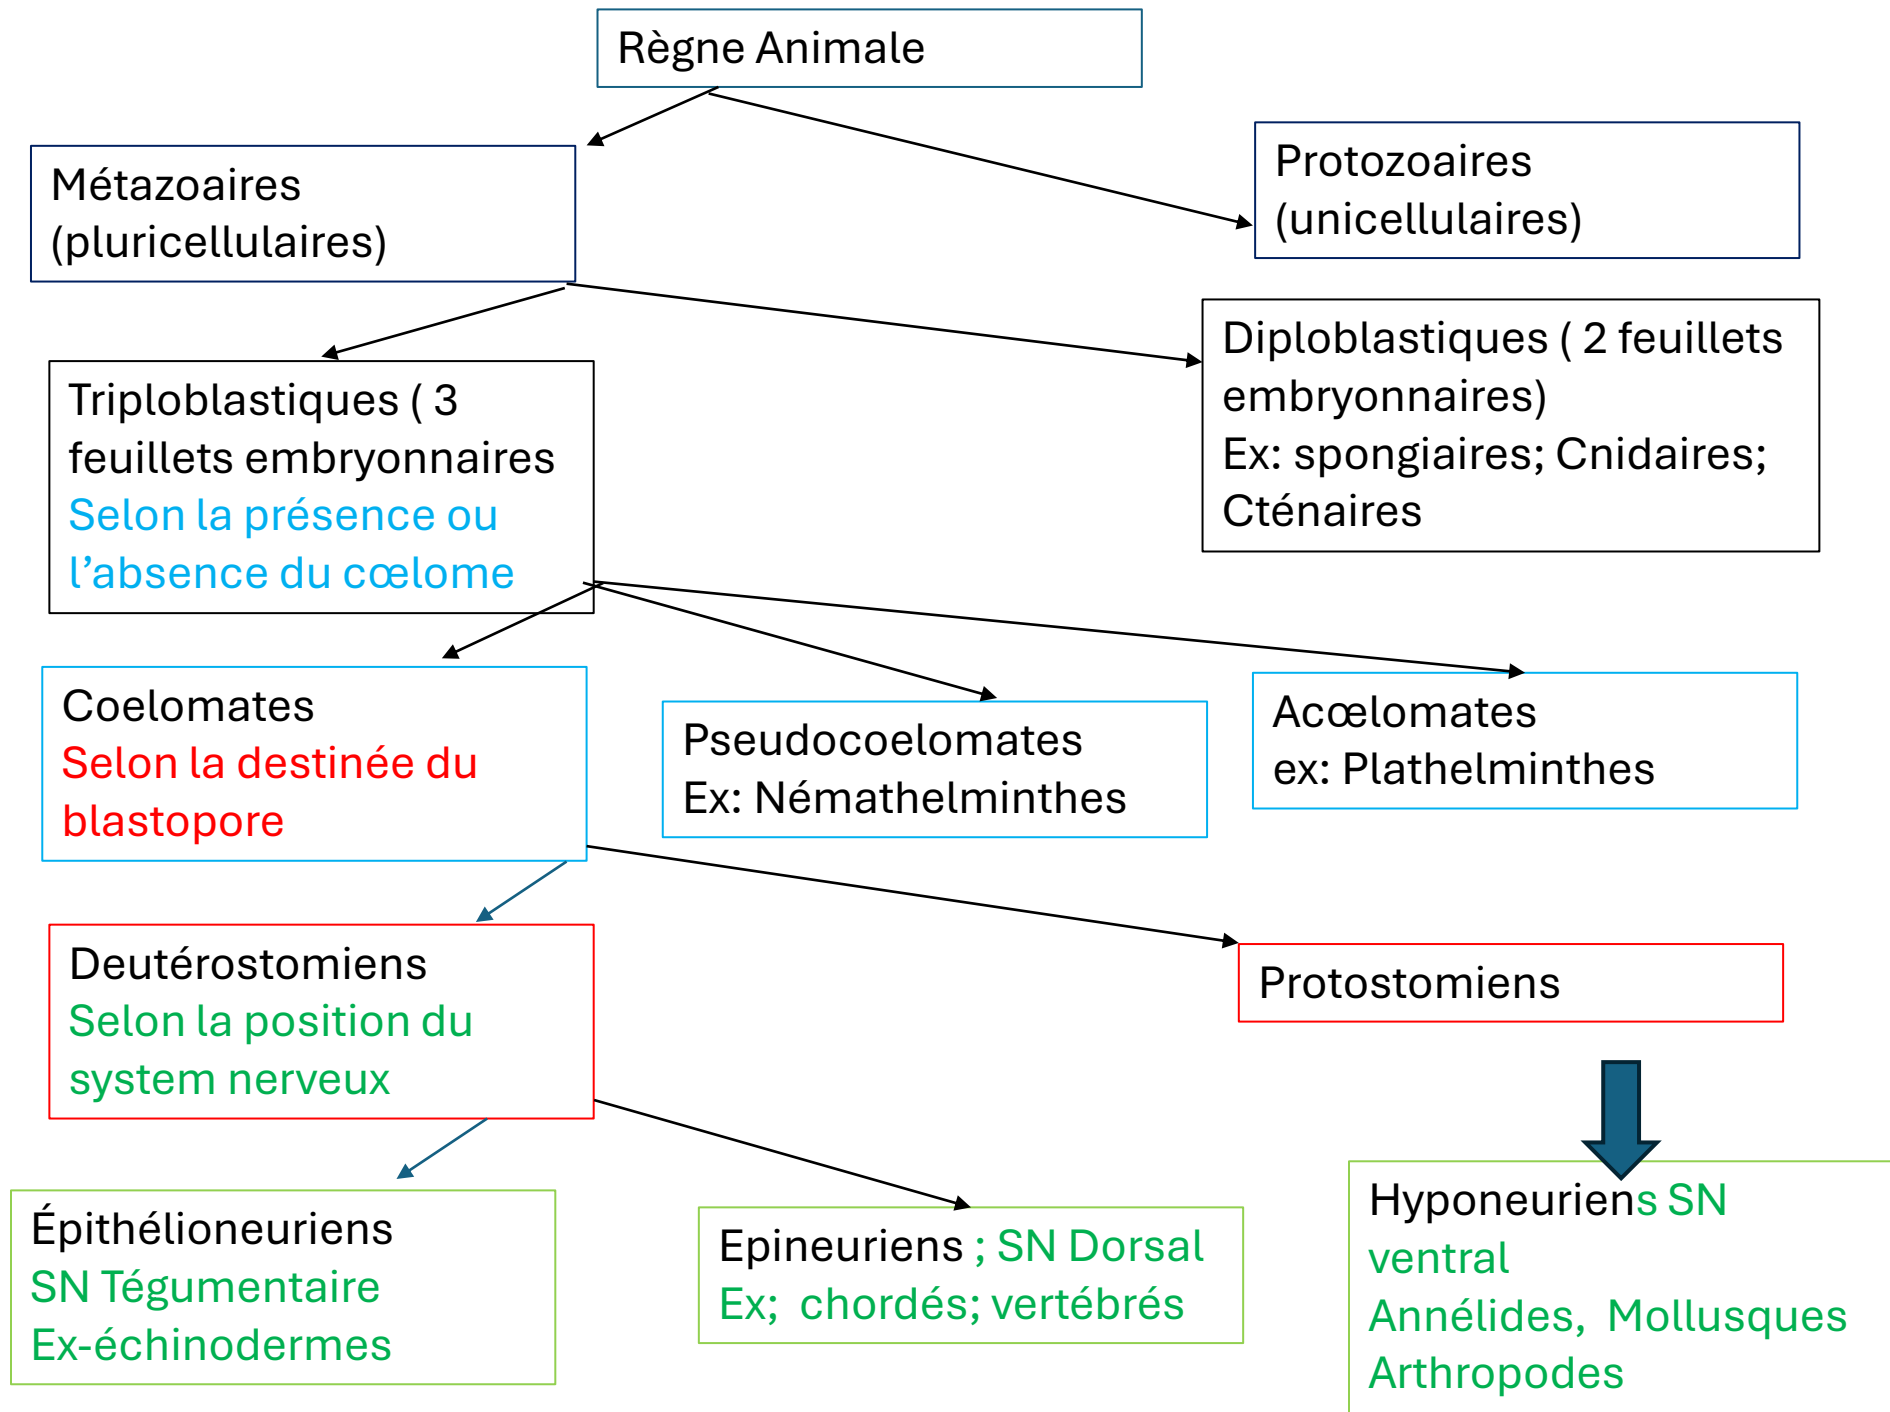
Règne Animale

Métazoaires (pluricellulaires)

Protozoaires (unicellulaires)

Triploblastiques ( 3 feuillets embryonnaires
Selon la présence ou l'absence du cœlome

Diploblastiques ( 2 feuillets embryonnaires)
Ex: spongiaires; Cnidaires; Cténaires

Coelomates
Selon la destinée du blastopore

Pseudocoelomates
Ex: Némathelminthes

Acœlomates
ex: Plathelminthes

Deutérostomiens
Selon la position du system nerveux

Protostomiens

Épithélioneuriens
SN Tégumentaire
Ex-échinodermes

Epineuriens ; SN Dorsal
Ex; chordés; vertébrés

Hyponeuriens SN ventral
Annélides, Mollusques
Arthropodes